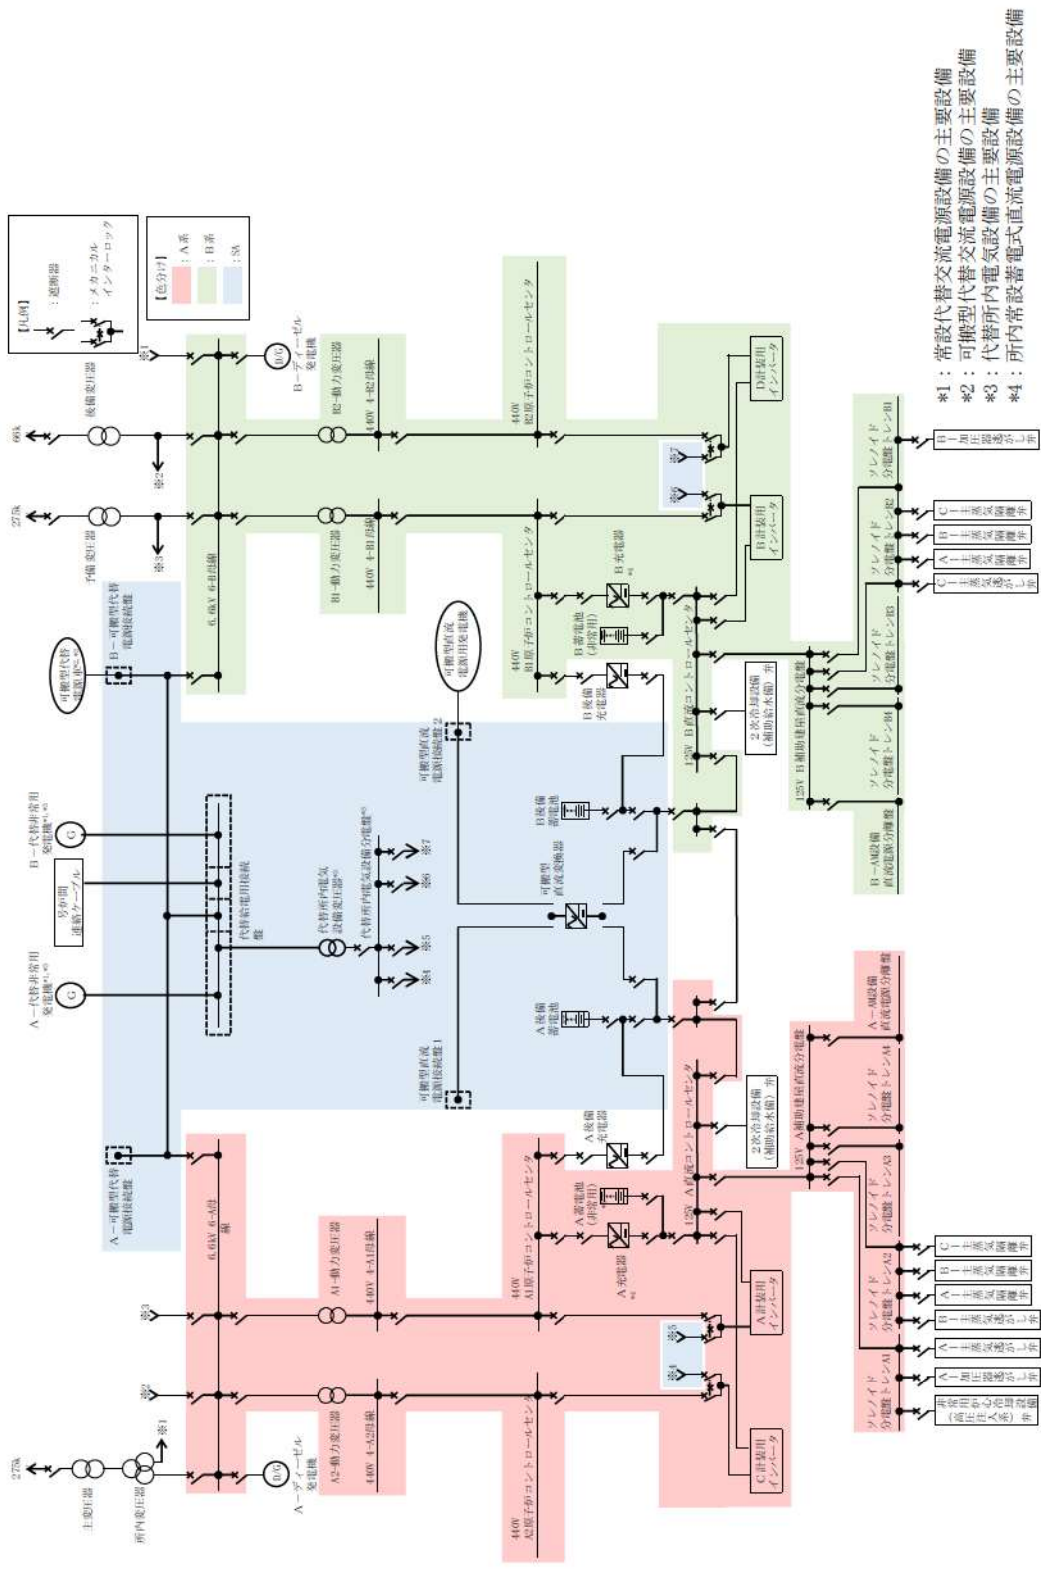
*1：常設代替交流電源設備の主要設備
*2：可搬型代替交流電源設備の主要設備
*3：代替所内電気設備の主要設備
*4：所内常設蓄電式直流電源設備の主要設備

【凡例】
：遮断器
：メカニカルインターロック

【色分け】
：A系
：B系
：SA

66k
275k
予備変圧器
後備変圧器
※1
※2
※3
D/G
B－ディーゼル発電機
B2－動力変圧器
440V 4-B2母線
B1－動力変圧器
440V 4-B1母線
6.6kV 6-B母線
B－可搬型代替電源接続盤
可搬型代替電源車※2
440V B2原子炉コントロールセンタ
440V B1原子炉コントロールセンタ
D計装用インバータ
B計装用インバータ
※6
※7
B充電器※4
B蓄電池(非常用)
B後備充電器
125V B直流コントロールセンタ
2次冷却設備(補助給水他)弁
125V B補助建屋直流分電盤
B－AM設備直流電源分電盤
ソレノイド分電盤トレンB1
ソレノイド分電盤トレンB2
ソレノイド分電盤トレンB3
ソレノイド分電盤トレンB4
B－加圧器逃がし弁
C－主蒸気隔離弁
B－主蒸気隔離弁
A－主蒸気隔離弁
C－主蒸気逃がし弁
可搬型直流電源用発電機
可搬型直流電源接続盤2
B後備蓄電池
可搬型直流変換器
A後備蓄電池
可搬型直流電源接続盤1
B－代替非常用発電機※1,※3
A－代替非常用発電機※1,※3
号炉間連絡ケーブル
代替給電用接続盤
代替所内電気設備変圧器※3
代替所内電気設備分電盤※3
※4
※5
※6
※7
A－可搬型代替電源接続盤
6.6kV 6-A母線
A1－動力変圧器
440V 4-A1母線
A2－動力変圧器
440V 4-A2母線
440V A1原子炉コントロールセンタ
440V A2原子炉コントロールセンタ
A後備充電器
A蓄電池(非常用)
A充電器※4
125V A直流コントロールセンタ
A計装用インバータ
C計装用インバータ
※4
※5
2次冷却設備(補助給水他)弁
125V A補助建屋直流分電盤
A－AM設備直流電源分電盤
ソレノイド分電盤トレンA1
ソレノイド分電盤トレンA2
ソレノイド分電盤トレンA3
ソレノイド分電盤トレンA4
C－主蒸気隔離弁
B－主蒸気隔離弁
A－主蒸気隔離弁
B－主蒸気逃がし弁
A－主蒸気逃がし弁
非常用炉心冷却設備(高圧注入系)弁
275k
主変圧器
所内変圧器
※1
D/G
A－ディーゼル発電機